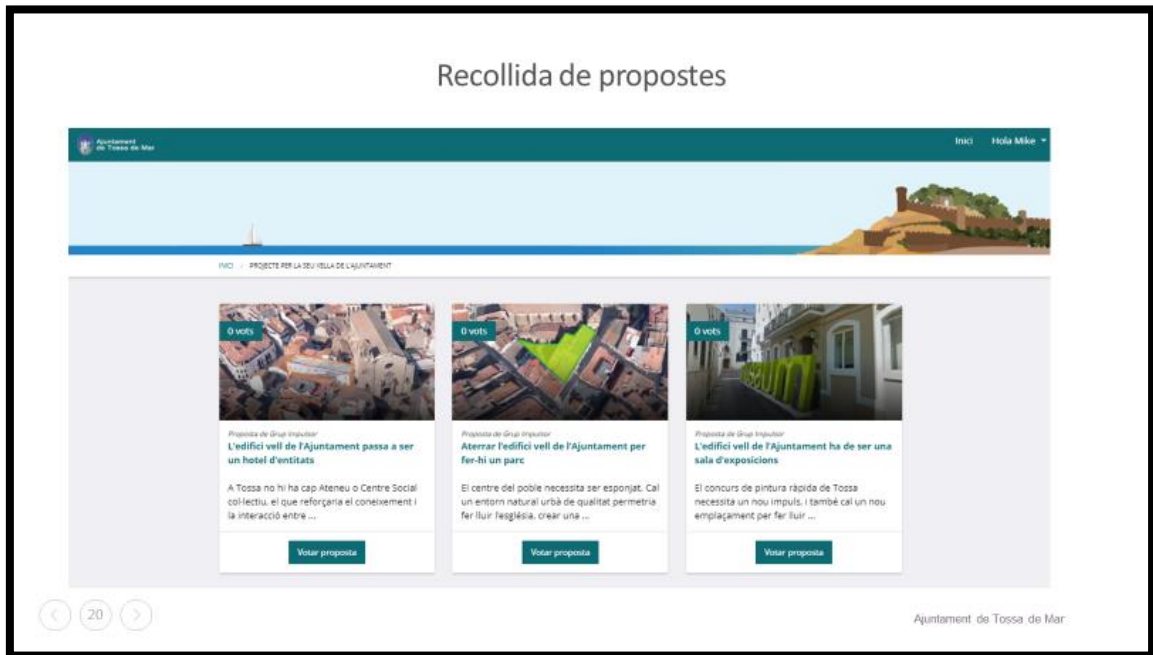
Recollida de propostes

Ajuntament de Tossa de Mar

Inici Hola Mike

INICI > PROJECTE PER LA SEU VELLA DE L'AJUNTAMENT

0 vots

Proposta de Grup Impulsor

L'edifici vell de l'Ajuntament passa a ser un hotel d'entitats

A Tossa no hi ha cap Ateneu o Centre Social col·lectiu, el que reforçaria el coneixement i la interacció entre ...

Votar proposta

0 vots

Proposta de Grup Impulsor

Aterrar l'edifici vell de l'Ajuntament per fer-hi un parc

El centre del poble necessita ser esponjat. Cal un entorn natural urbà de qualitat permetria fer lluir l'església, crear una ...

Votar proposta

0 vots

Proposta de Grup Impulsor

L'edifici vell de l'Ajuntament ha de ser una sala d'exposicions

El concurs de pintura ràpida de Tossa necessita un nou impuls, i també cal un nou emplaçament per fer lluir ...

Votar proposta

20

Ajuntament de Tossa de Mar